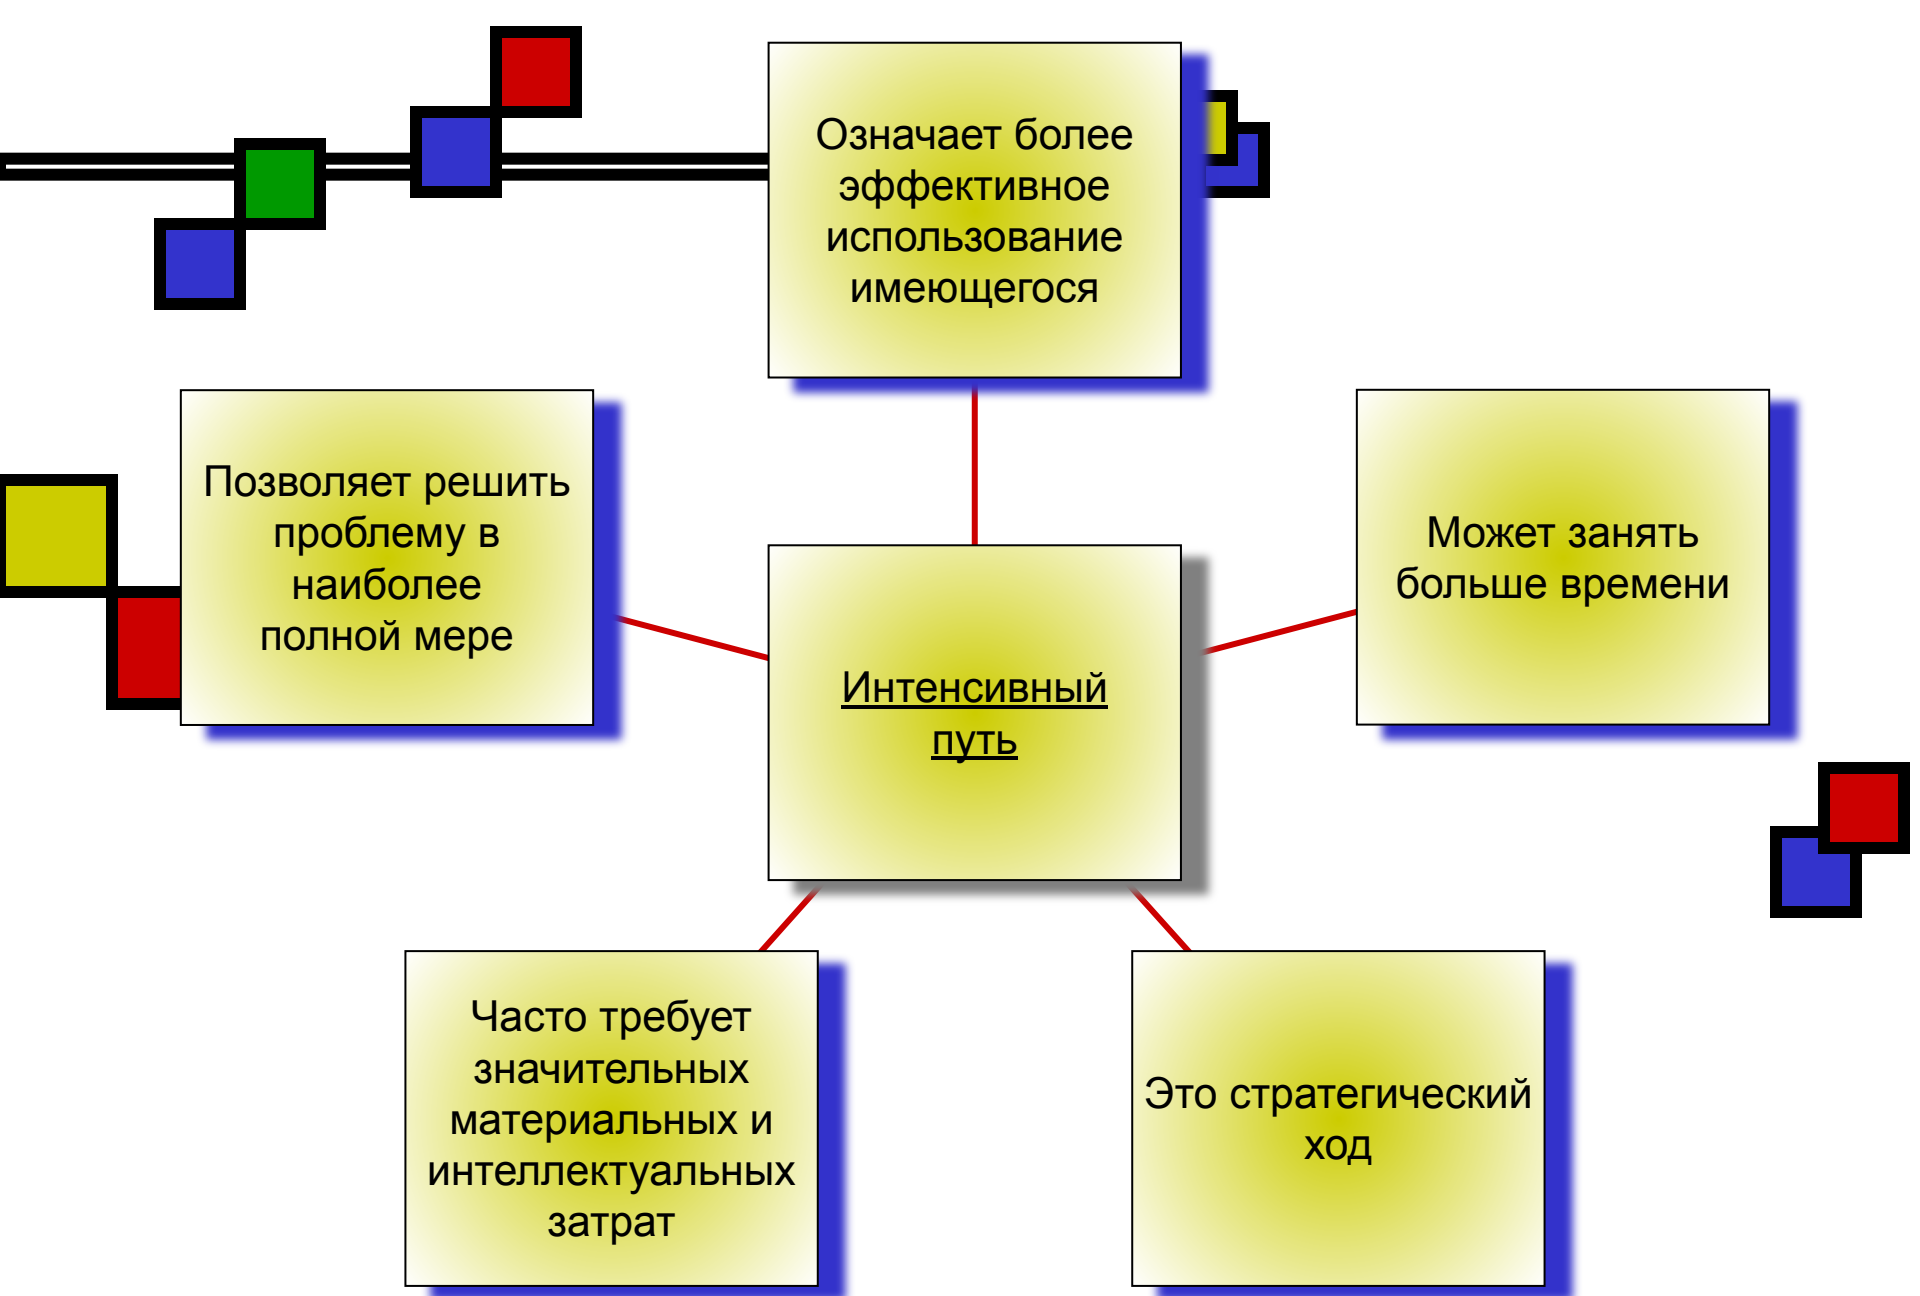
Означает более эффективное использование имеющегося

Позволяет решить проблему в наиболее полной мере

Интенсивный путь

Может занять больше времени

Часто требует значительных материальных и интеллектуальных затрат

Это стратегический ход